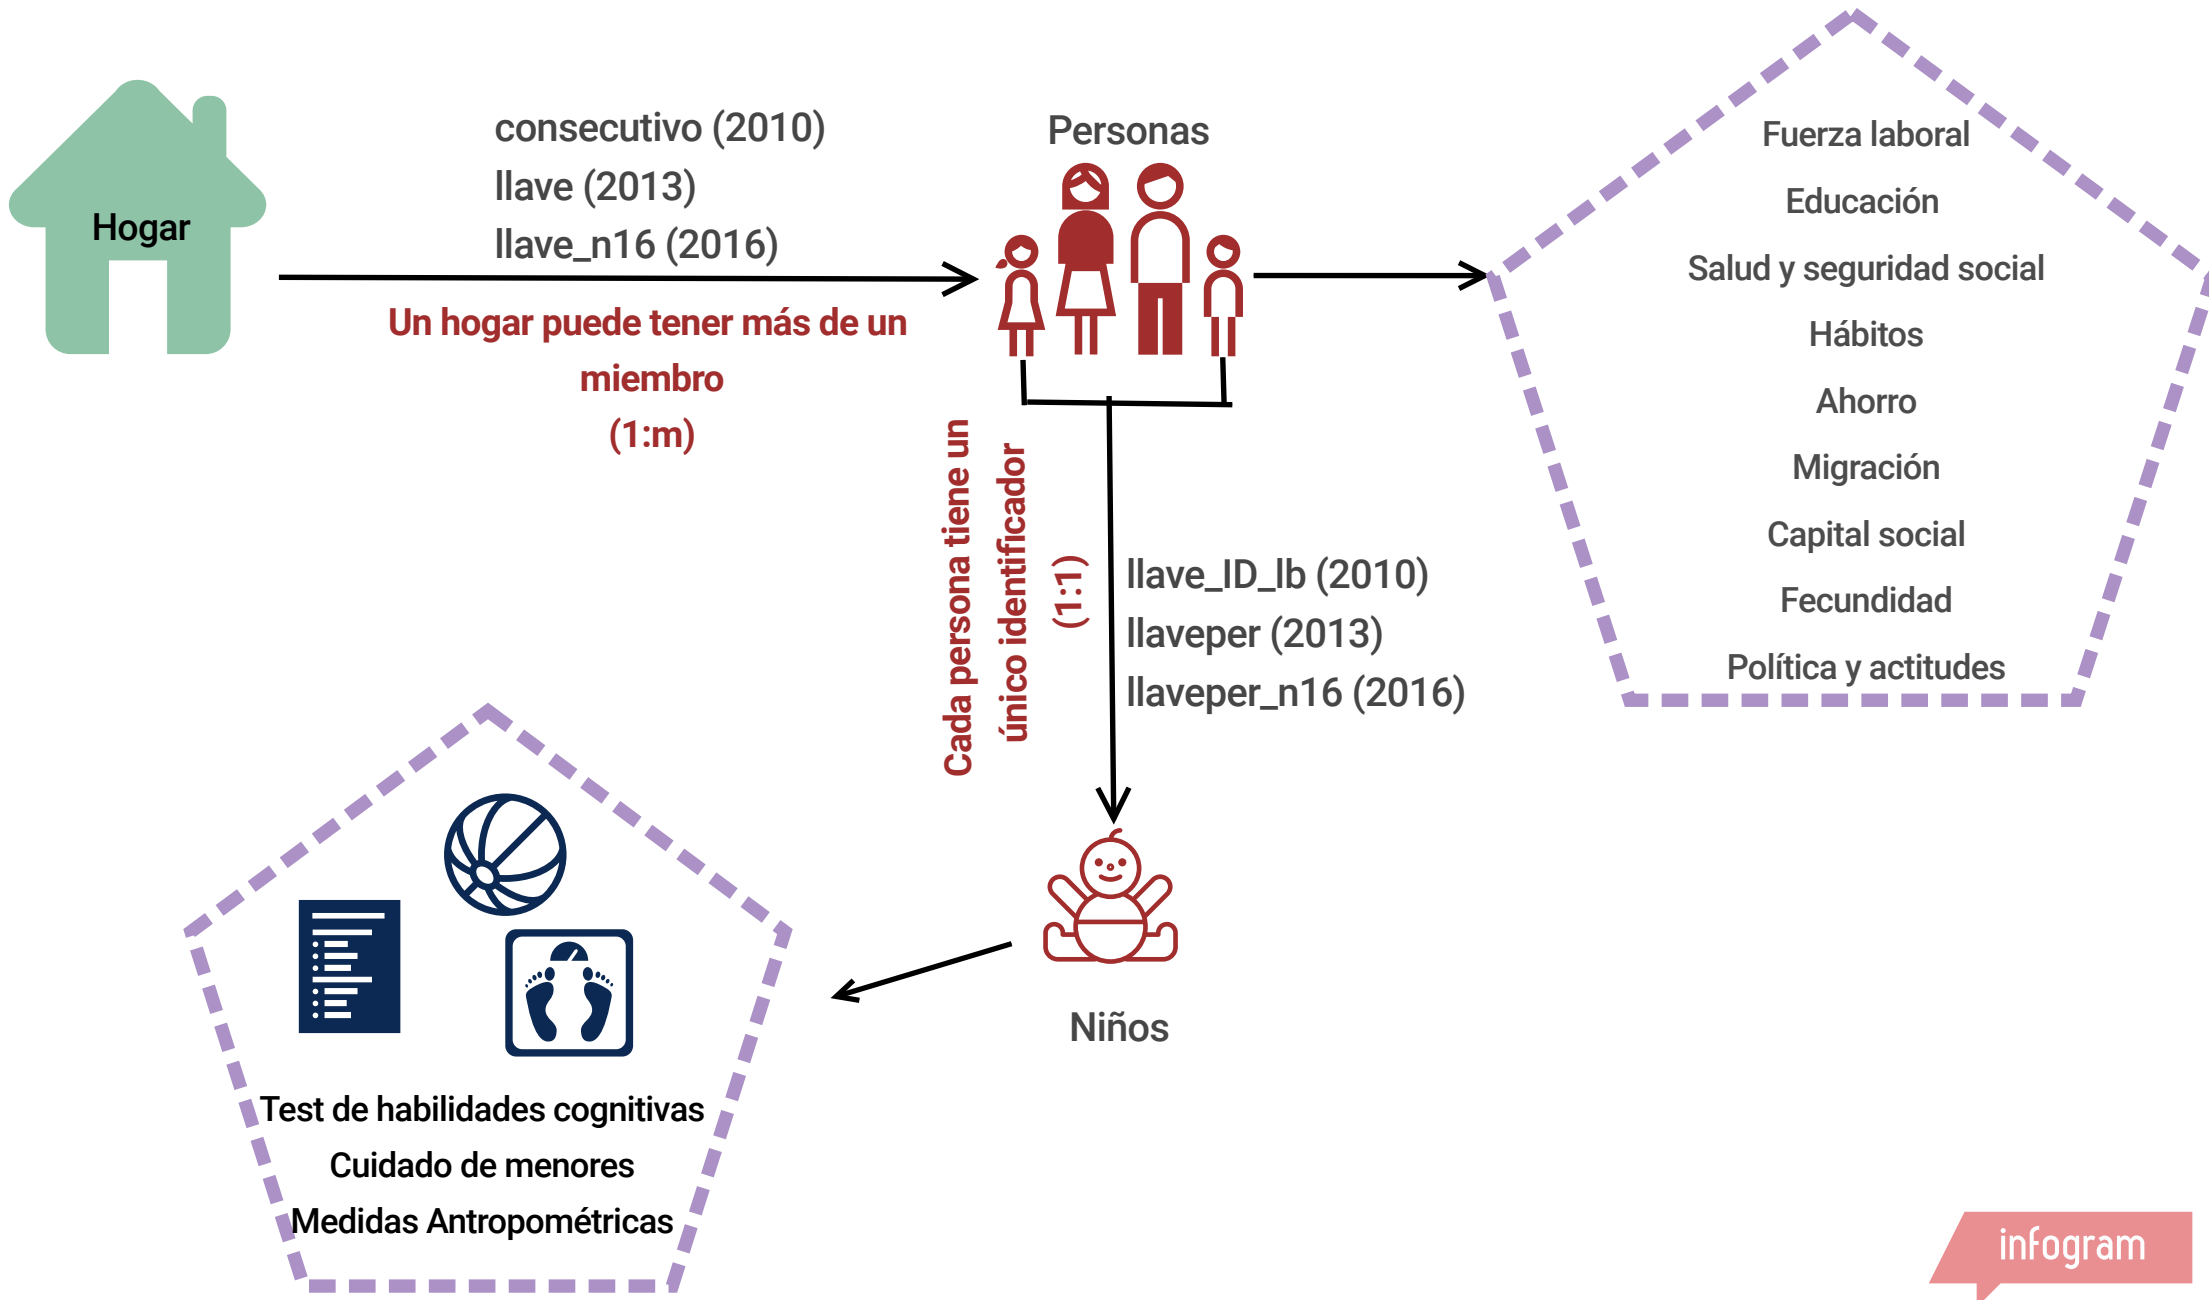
Hogar

consecutivo (2010)
llave (2013)
llave_n16 (2016)

Un hogar puede tener más de un miembro
(1:m)

Personas

Fuerza laboral
Educación
Salud y seguridad social
Hábitos
Ahorro
Migración
Capital social
Fecundidad
Política y actitudes

Cada persona tiene un único identificador
(1:1)

llave_ID_lb (2010)
llaveper (2013)
llaveper_n16 (2016)

Niños

Test de habilidades cognitivas
Cuidado de menores
Medidas Antropométricas

infogram